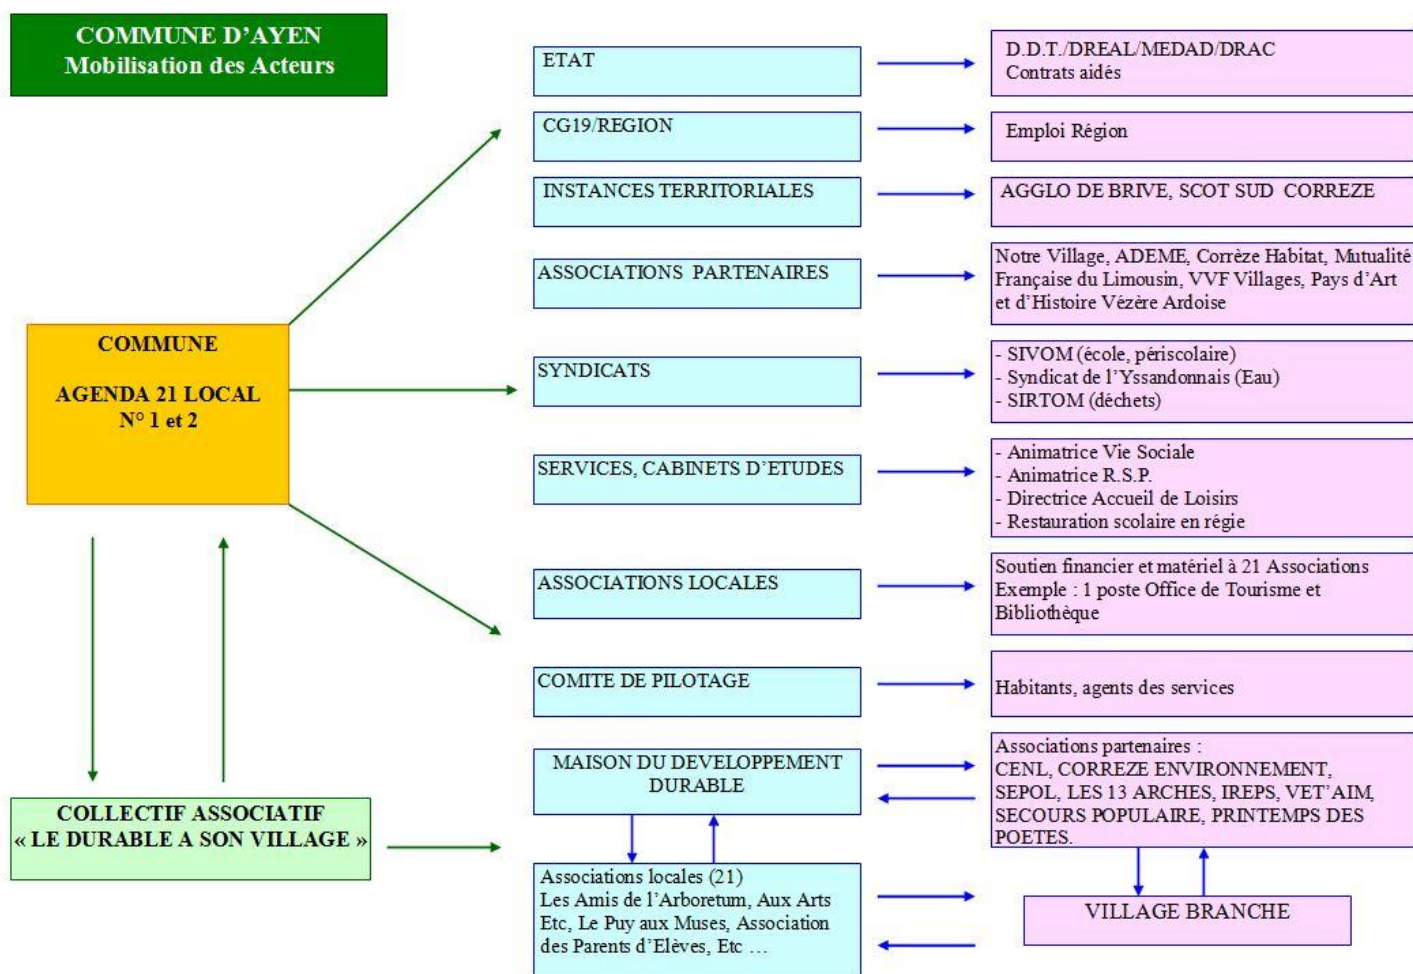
COMMUNE D'AYEN
Mobilisation des Acteurs

ETAT

D.D.T./DREAL/MEDAD/DRAC
Contrats aidés

CG19/REGION

Emploi Région

INSTANCES TERRITORIALES

AGGLO DE BRIVE, SCOT SUD CORREZE

ASSOCIATIONS PARTENAIRES

Notre Village, ADEME, Corrèze Habitat, Mutualité Française du Limousin, VVF Villages, Pays d'Art et d'Histoire Vézère Ardoise

COMMUNE

AGENDA 21 LOCAL
N° 1 et 2

SYNDICATS

- SIVOM (école, périscolaire)
- Syndicat de l'Yssandonnais (Eau)
- SIRTOM (déchets)

SERVICES, CABINETS D'ETUDES

- Animatrice Vie Sociale
- Animatrice R.S.P.
- Directrice Accueil de Loisirs
- Restauration scolaire en régie

ASSOCIATIONS LOCALES

Soutien financier et matériel à 21 Associations
Exemple : 1 poste Office de Tourisme et Bibliothèque

COMITE DE PILOTAGE

Habitants, agents des services

MAISON DU DEVELOPPEMENT DURABLE

Associations partenaires :
CENL, CORREZE ENVIRONNEMENT, SEPOL, LES 13 ARCHES, IREPS, VET'AIM, SECOURS POPULAIRE, PRINTEMPS DES POETES.

COLLECTIF ASSOCIATIF
« LE DURABLE A SON VILLAGE »

Associations locales (21)
Les Amis de l'Arboretum, Aux Arts Etc, Le Puy aux Muses, Association des Parents d'Elèves, Etc …

VILLAGE BRANCHE